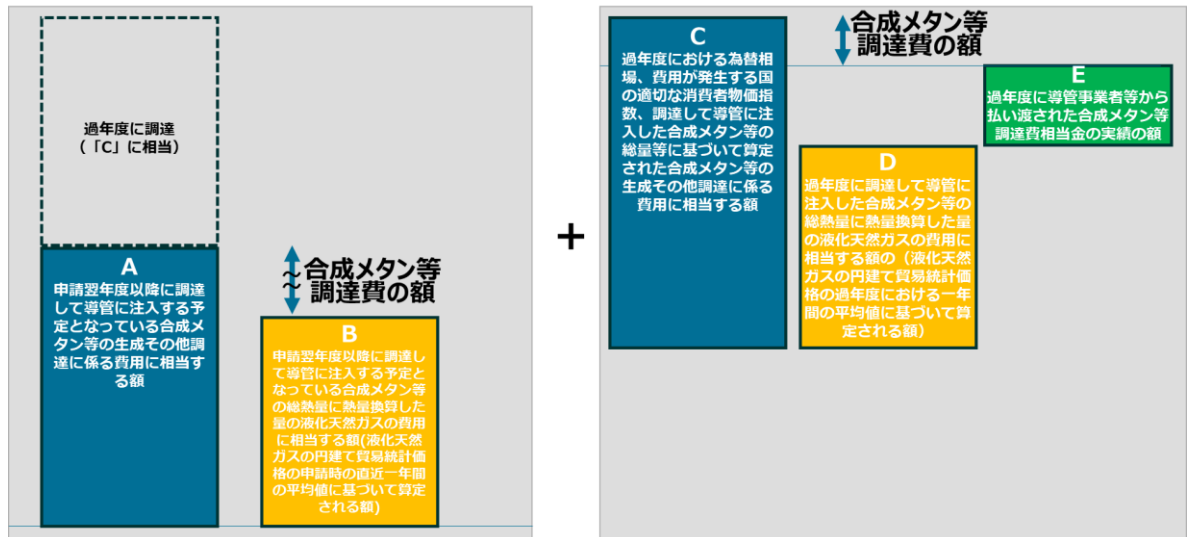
過年度に調達
（「C」に相当）

A
申請翌年度以降に調達して導管に注入する予定となっている合成メタン等の生成その他調達に係る費用に相当する額

合成メタン等
調達費の額

B
申請翌年度以降に調達して導管に注入する予定となっている合成メタン等の総熱量に熱量換算した量の液化天然ガスの費用に相当する額(液化天然ガスの円建て貿易統計価格の申請時の直近一年間の平均値に基づいて算定される額)

+

C
過年度における為替相場、費用が発生する国の適切な消費者物価指数、調達して導管に注入した合成メタン等の総量等に基づいて算定された合成メタン等の生成その他調達に係る費用に相当する額

合成メタン等
調達費の額

E
過年度に導管事業者等から払い渡された合成メタン等調達費相当金の実績の額

D
過年度に調達して導管に注入した合成メタン等の総熱量に熱量換算した量の液化天然ガスの費用に相当する額の（液化天然ガスの円建て貿易統計価格の過年度における一年間の平均値に基づいて算定される額）